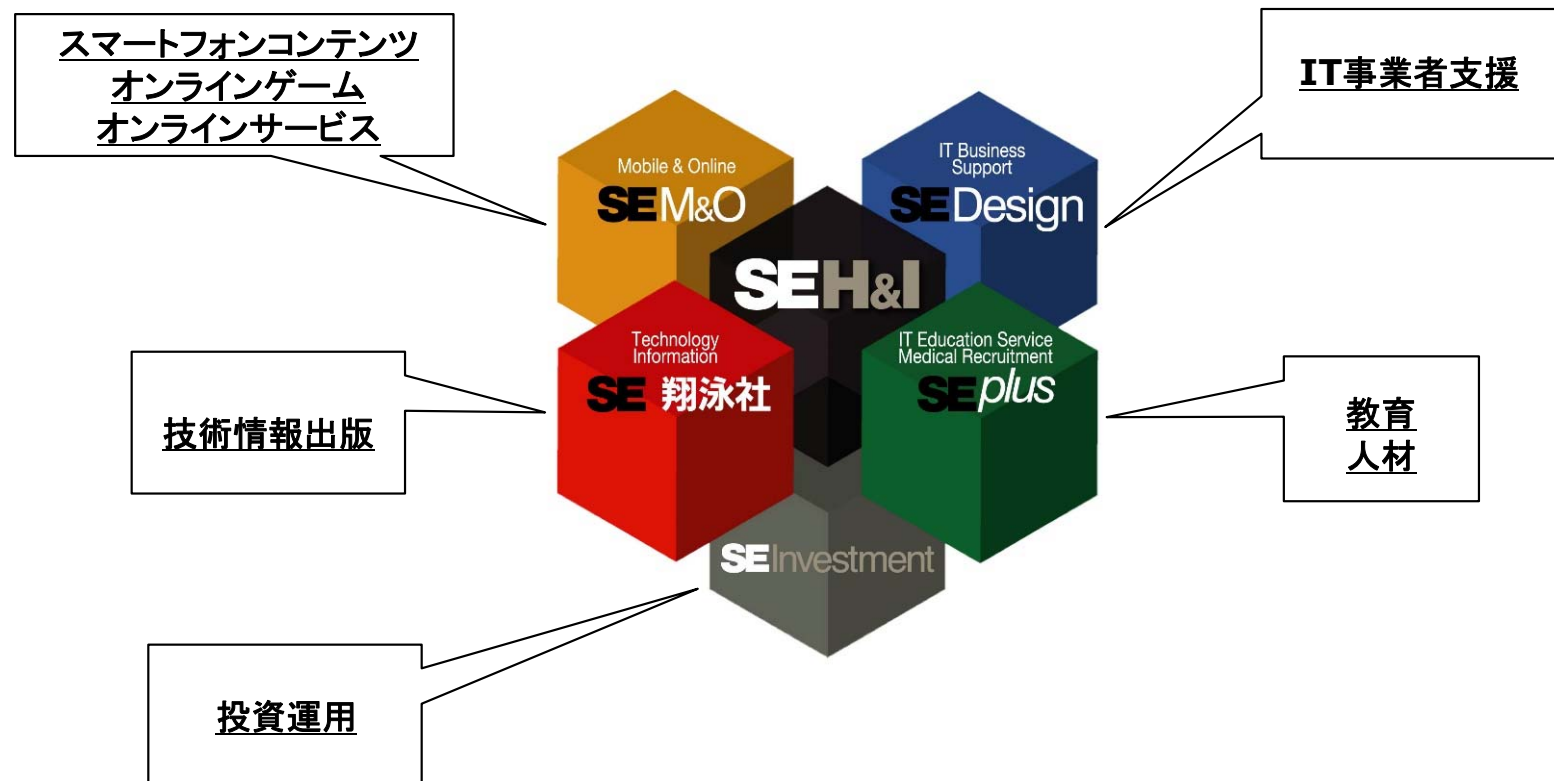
スマートフォンコンテンツ
オンラインゲーム
オンラインサービス

IT事業者支援

Mobile & Online
SE M&O

IT Business Support
SE Design

SE H&I

Technology Information
SE 翔泳社

IT Education Service
Medical Recruitment
SE plus

技術情報出版

教育
人材

SE Investment

投資運用